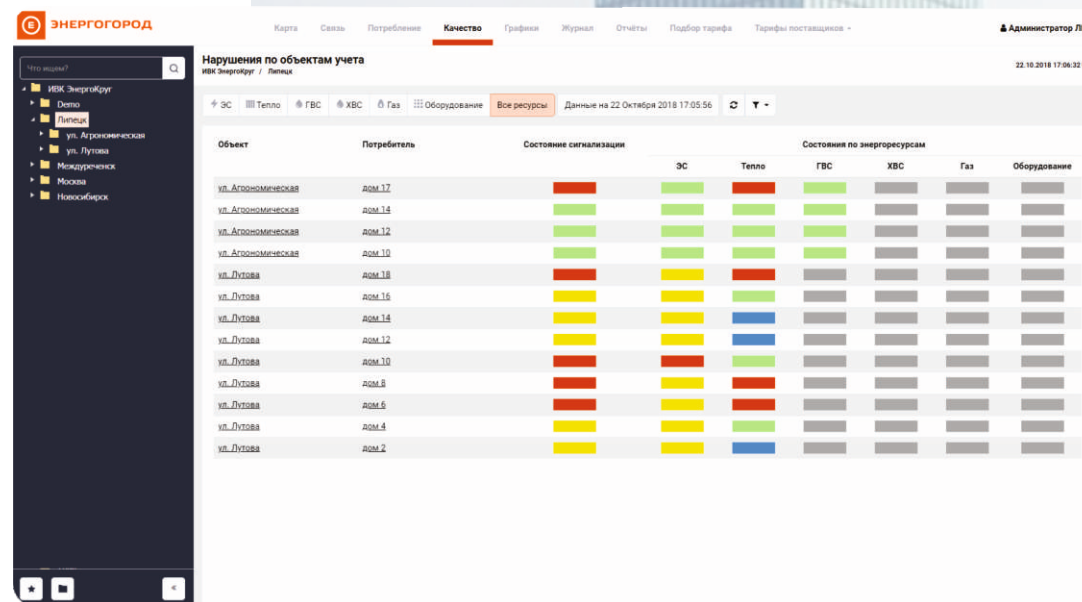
ЭНЕРГОГОРОД

Карта Связь Потребление Качество Графики Журнал Отчёты Подбор тарифа Тарифы поставщиков ▾ Администратор Л

Что ищем?

ИВК ЭнергоКруг
Demo
Липецк
ул. Агрономическая
ул. Лутова
Междуреченск
Москва
Новосибирск

Нарушения по объектам учета
ИВК ЭнергоКруг / Липецк

22.10.2018 17:06:32

ЭС Тепло ГВС ХВС Газ Оборудование Все ресурсы Данные на 22 Октября 2018 17:05:56

| Объект | Потребитель | Состояние сигнализации | ЭС | Тепло | ГВС | ХВС | Газ | Оборудование |
|---|---|---|---|---|---|---|---|---|
| ул. Агрономическая | дом 17 | | | | | | | |
| ул. Агрономическая | дом 14 | | | | | | | |
| ул. Агрономическая | дом 12 | | | | | | | |
| ул. Агрономическая | дом 10 | | | | | | | |
| ул. Лутова | дом 18 | | | | | | | |
| ул. Лутова | дом 16 | | | | | | | |
| ул. Лутова | дом 14 | | | | | | | |
| ул. Лутова | дом 12 | | | | | | | |
| ул. Лутова | дом 10 | | | | | | | |
| ул. Лутова | дом 8 | | | | | | | |
| ул. Лутова | дом 6 | | | | | | | |
| ул. Лутова | дом 4 | | | | | | | |
| ул. Лутова | дом 2 | | | | | | | |

Состояния по энергоресурсам